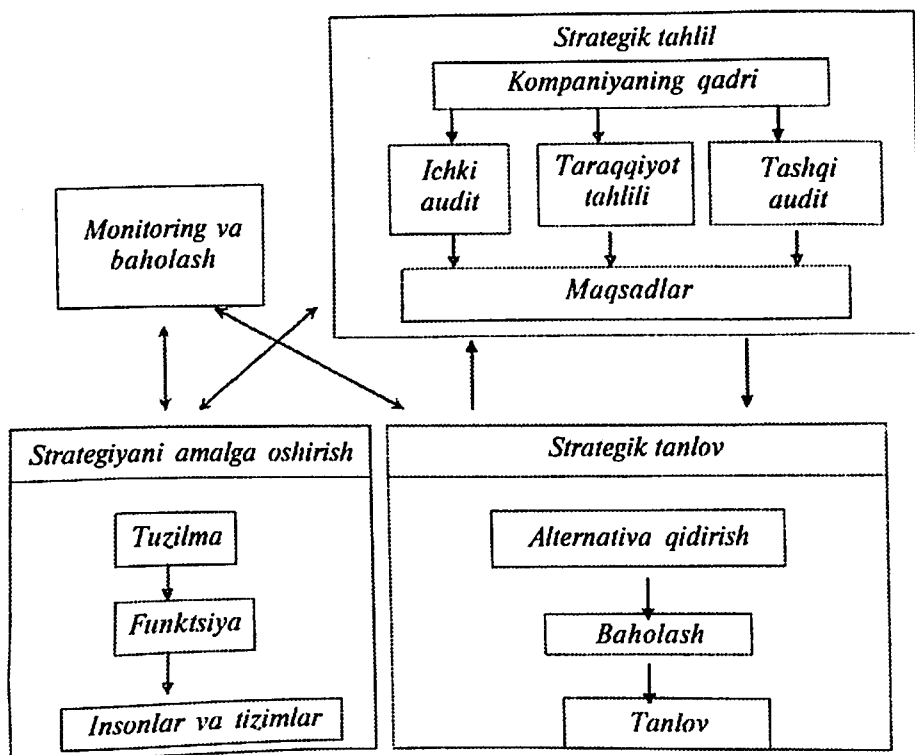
Strategik tahlil

Kompaniyaning qadri

Ichki audit

Taraqqiyot tahlili

Tashqi audit

Maqsadlar

Monitoring va baholash

Strategiyani amalga oshirish

Tuzilma

Funktsiya

Insonlar va tizimlar

Strategik tanlov

Alternativa qidirish

Baholash

Tanlov